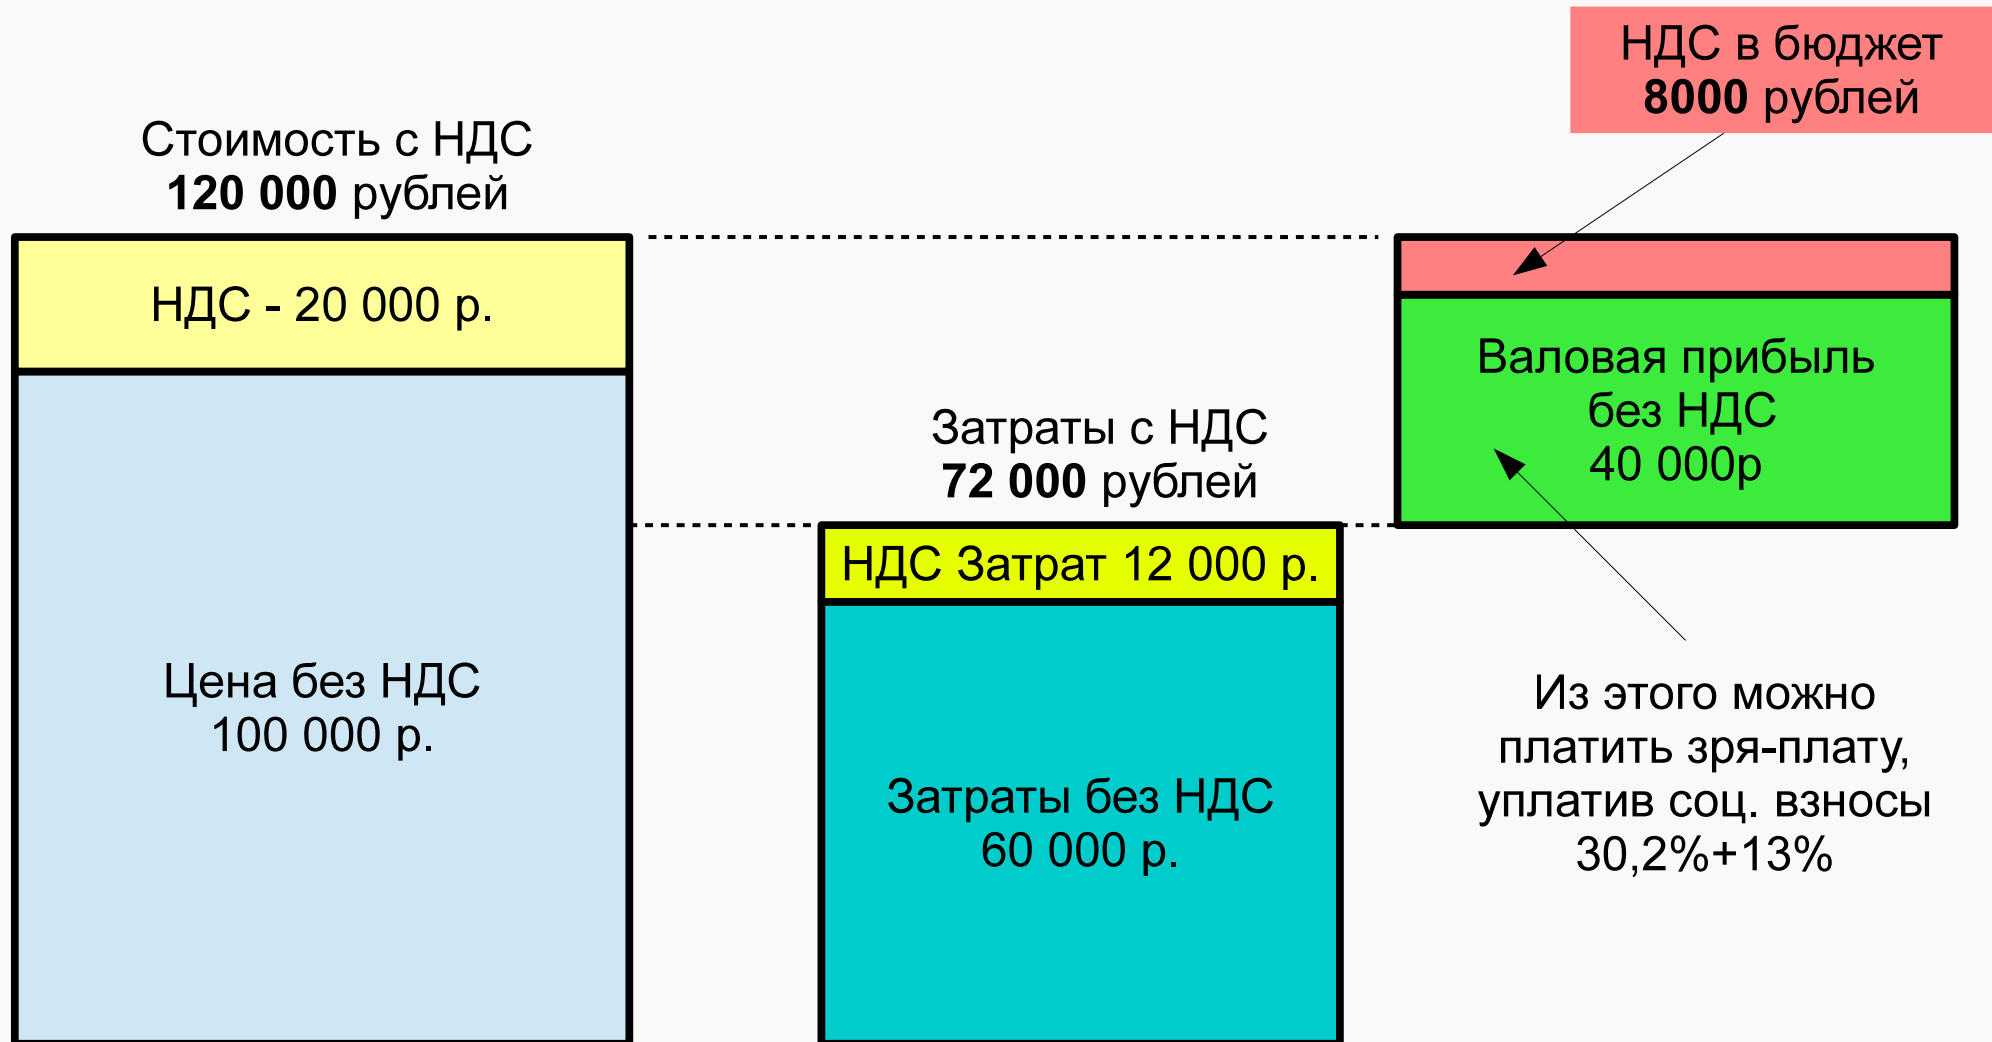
НДС в бюджет
**8000** рублей

Стоимость с НДС
**120 000** рублей

НДС - 20 000 р.

Цена без НДС
100 000 р.

Затраты с НДС
**72 000** рублей

НДС Затрат 12 000 р.

Затраты без НДС
60 000 р.

Валовая прибыль
без НДС
40 000р

Из этого можно платить зря-плату, уплатив соц. взносы 30,2%+13%